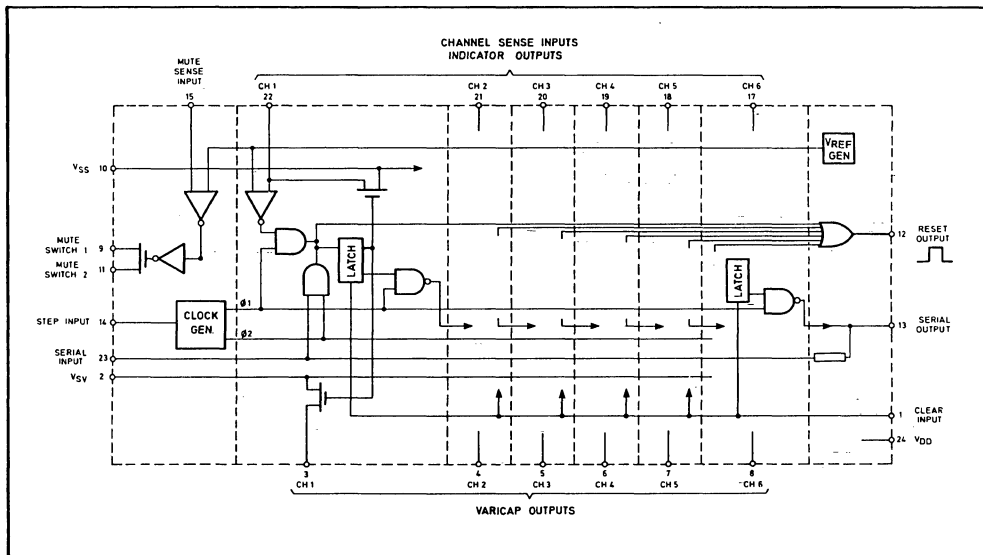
CHANNEL SENSE INPUTS
INDICATOR OUTPUTS

MUTE SENSE INPUT
15

CH 1
22

CH 2
21

CH 3
20

CH 4
19

CH 5
18

CH 6
17

$V_{SS}$ 10

VREF GEN

MUTE SWITCH 1 9

MUTE SWITCH 2 11

LATCH

12 RESET OUTPUT

LATCH

STEP INPUT 14

CLOCK GEN.

Ø1

Ø2

13 SERIAL OUTPUT

SERIAL INPUT 23

$V_{SV}$ 2

1 CLEAR INPUT

24 $V_{DD}$

3
CH 1

4
CH 2

5
CH 3

6
CH 4

7
CH 5

8
CH 6

VARICAP OUTPUTS